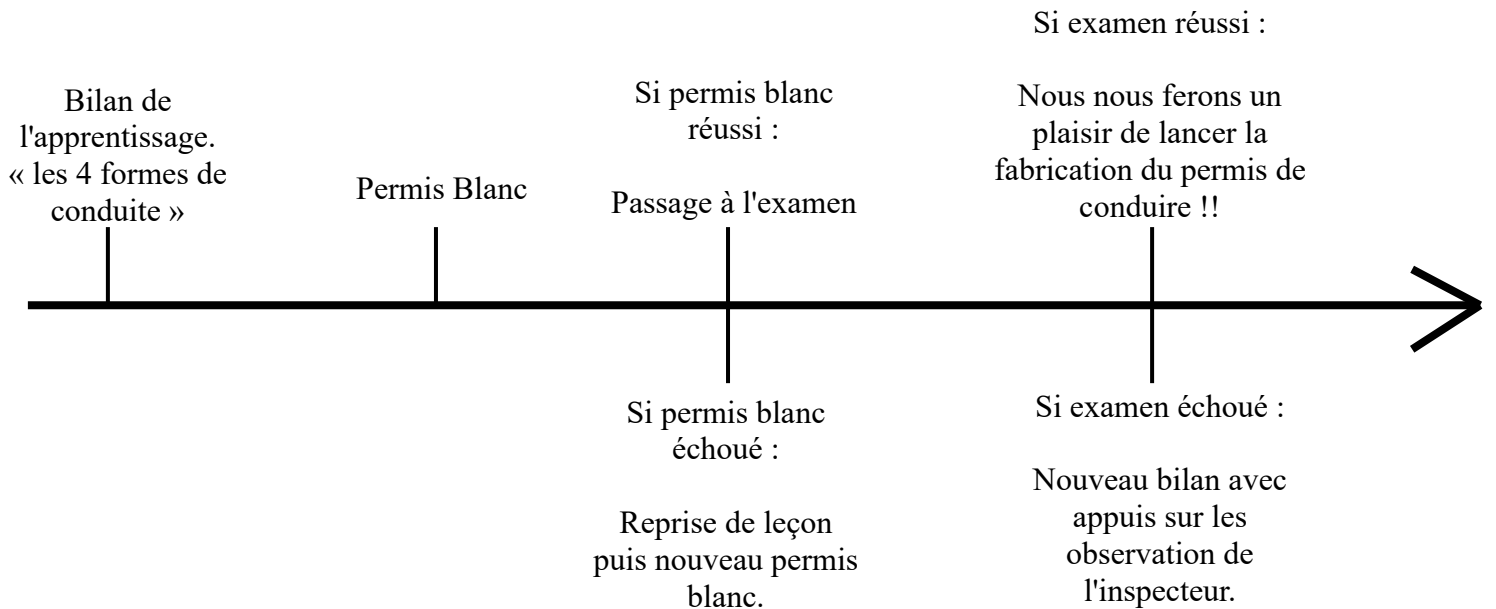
Bilan de l'apprentissage. « les 4 formes de conduite »

Permis Blanc

Si permis blanc réussi :

Passage à l'examen

Si permis blanc échoué :

Reprise de leçon puis nouveau permis blanc.

Si examen réussi :

Nous nous ferons un plaisir de lancer la fabrication du permis de conduire !!

Si examen échoué :

Nouveau bilan avec appuis sur les observation de l'inspecteur.